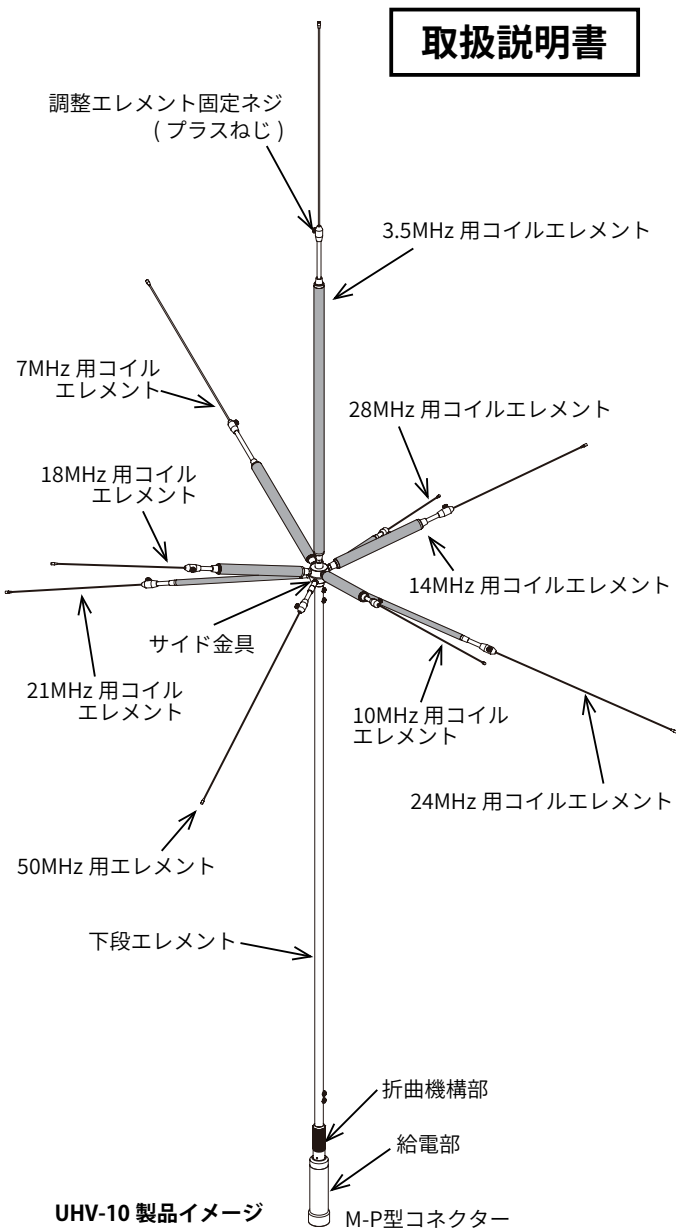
取扱説明書

調整エレメント固定ネジ
(プラスねじ)

3.5MHz 用コイルエレメント

7MHz 用コイル
エレメント

28MHz 用コイルエレメント

18MHz 用コイル
エレメント

14MHz 用コイルエレメント

サイド金具

21MHz 用コイル
エレメント

10MHz 用コイル
エレメント

24MHz 用コイルエレメント

50MHz 用エレメント

下段エレメント

折曲機構部

給電部

UHV-10 製品イメージ

M-P型コネクター